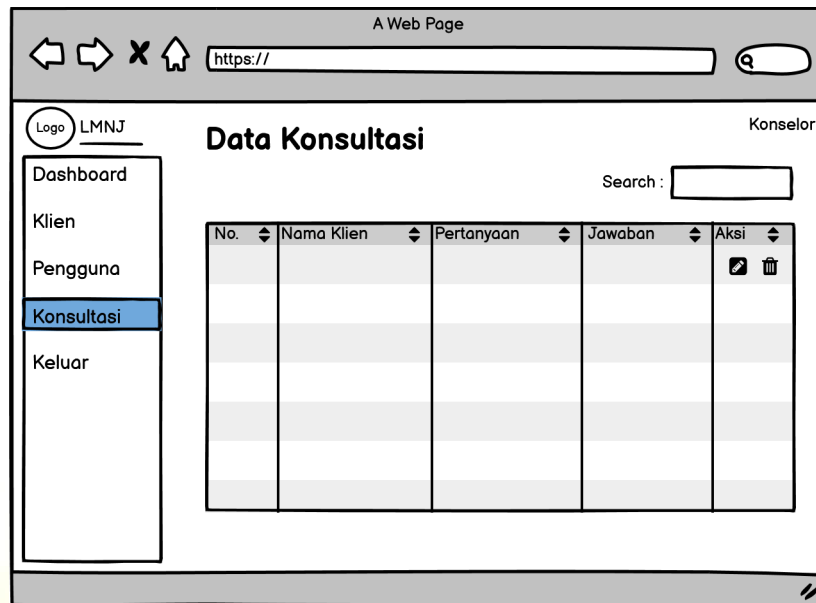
A Web Page

https://

Logo LMNJ

Konselor

Data Konsultasi

Dashboard

Klien

Pengguna

Konsultasi

Keluar

Search :

| No. | Nama Klien | Pertanyaan | Jawaban | Aksi |
|---|---|---|---|---|
| | | | | |